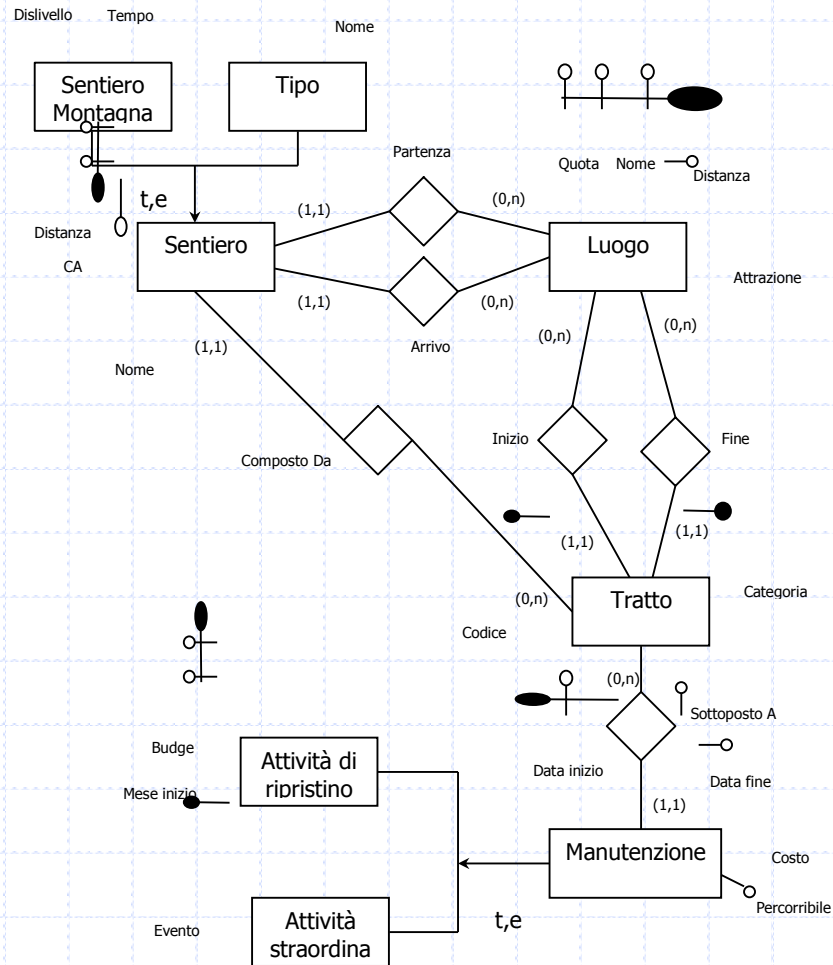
Dislivello Tempo

Nome

Sentiero Montagna

Tipo

Partenza

Quota Nome Distanza

t,e

(1,1)

(0,n)

Distanza

Sentiero

Luogo

CA

Attrazione

(1,1)

(0,n)

(1,1)

Arrivo

(0,n)

(0,n)

Nome

Composto Da

Inizio

Fine

(1,1)

(1,1)

(0,n)

Tratto

Categoria

Codice

(0,n)

Sottoposto A

Budge

Attività di ripristino

Data inizio

Data fine

Mese inizio

(1,1)

Manutenzione

Costo

Percorribile

Attività straordina

Evento

t,e